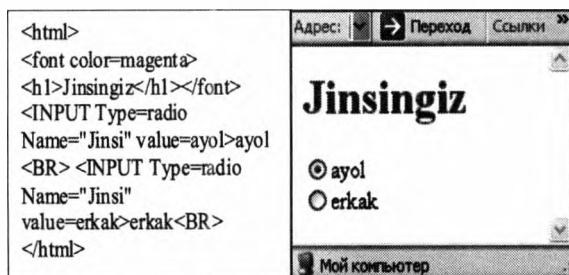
<html>
<font color=magenta>
<h1>Jinsingiz</h1></font>
<INPUT Type=radio Name="Jinsi" value=ayol>ayol
<BR> <INPUT Type=radio Name="Jinsi" value=erkak>erkak<BR>
</html>

Адрес: Переход Ссылки »

Jinsingiz

ayol
erkak

Мой компьютер